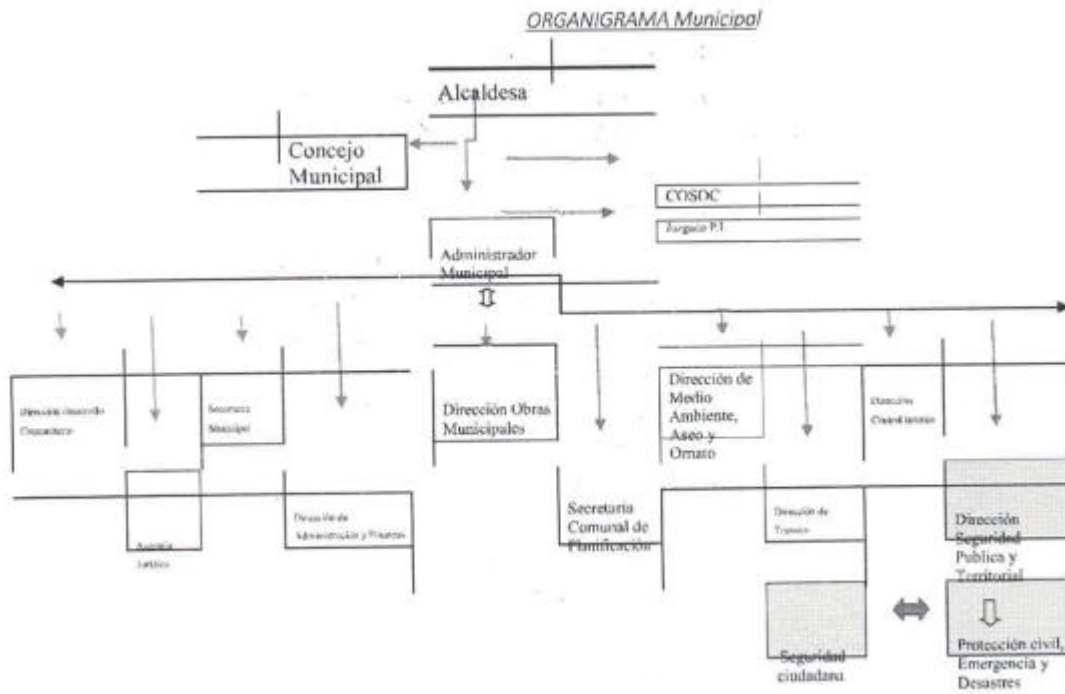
ORGANIGRAMA Municipal

Alcaldesa

Concejo Municipal

COSOC

Juzgado P.L.

Administrador Municipal

Dirección Desarrollo Comunitario

Secretaria Municipal

Dirección Obras Municipales

Dirección de Medio Ambiente, Aseo y Ornato

Dirección Control Interno

Asesoría Jurídica

Dirección de Administración y Finanzas

Secretaria Comunal de Planificación

Dirección de Tránsito

Dirección Seguridad Publica y Territorial

Seguridad ciudadana

Protección civil, Emergencia y Desastres